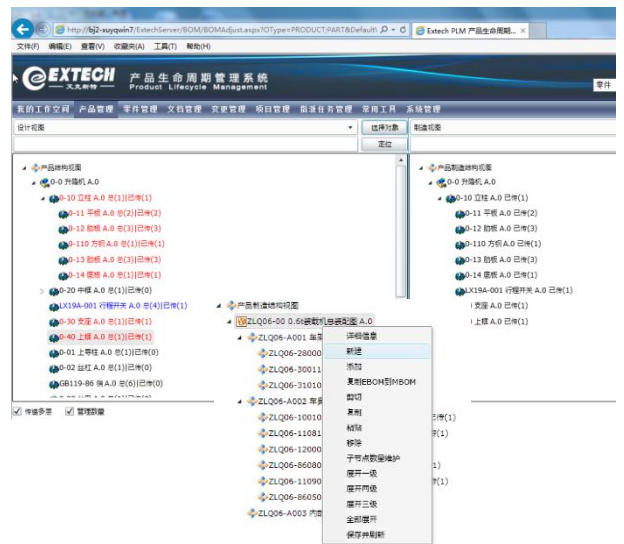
http://bj2-suyqwin7/ExtechServer/BOM/BOMAdjust.aspx?OType=PRODUCT,PART&Default
Extech PLM 产品生命周期...
文件(F) 编辑(E) 查看(V) 收藏夹(A) 工具(T) 帮助(H)

EXTECH —— 天之科特 ——
产品生命周期管理系统
Product Lifecycle Management
零件

我的工作空间 产品管理 零件管理 文档管理 变更管理 项目管理 指派任务管理 常用工具 系统管理

设计视图 选择对象 制造视图
定位

产品结构视图
0-0 升降机 A.0
0-10 立柱 A.0 总(1)|已传(1)
0-11 平板 A.0 总(2)|已传(2)
0-12 筋板 A.0 总(3)|已传(3)
0-110 方钢 A.0 总(1)|已传(1)
0-13 筋板 A.0 总(3)|已传(3)
0-14 底板 A.0 总(1)|已传(1)
0-20 中框 A.0 总(1)|已传(0)
LX19A-001 行程开关 A.0 总(4)|已传(1)
0-30 支座 A.0 总(1)|已传(1)
0-40 上框 A.0 总(1)|已传(1)
0-01 上导柱 A.0 总(1)|已传(1)
0-02 丝杠 A.0 总(1)|已传(1)
GB119-86 销 A.0 总(6)|已传(0)

传递多带 管理数量

产品制造结构视图
0-0 升降机 A.0
0-10 立柱 A.0 已传(1)
0-11 平板 A.0 已传(2)
0-12 筋板 A.0 已传(3)
0-110 方钢 A.0 已传(1)
0-13 筋板 A.0 已传(3)
0-14 底板 A.0 已传(1)
LX19A-001 行程开关 A.0 已传(1)
支座 A.0 已传(1)
上框 A.0 已传(1)

产品制造结构视图
ZLQ06-00 0.6t装载机总装配图 A.0
ZLQ06-A001 车架
ZLQ06-28000
ZLQ06-30011
ZLQ06-31010
ZLQ06-A002 车架
ZLQ06-10010
ZLQ06-11081
ZLQ06-12000
ZLQ06-86080
ZLQ06-11090
ZLQ06-86050
ZLQ06-A003 内面

已传(1)
(1)
(1)
(1)

详细信息
新建
添加
复制EBOM到MBOM
剪切
复制
粘贴
移除
子节点数量维护
展开一级
展开两级
展开三级
全部展开
保存并刷新